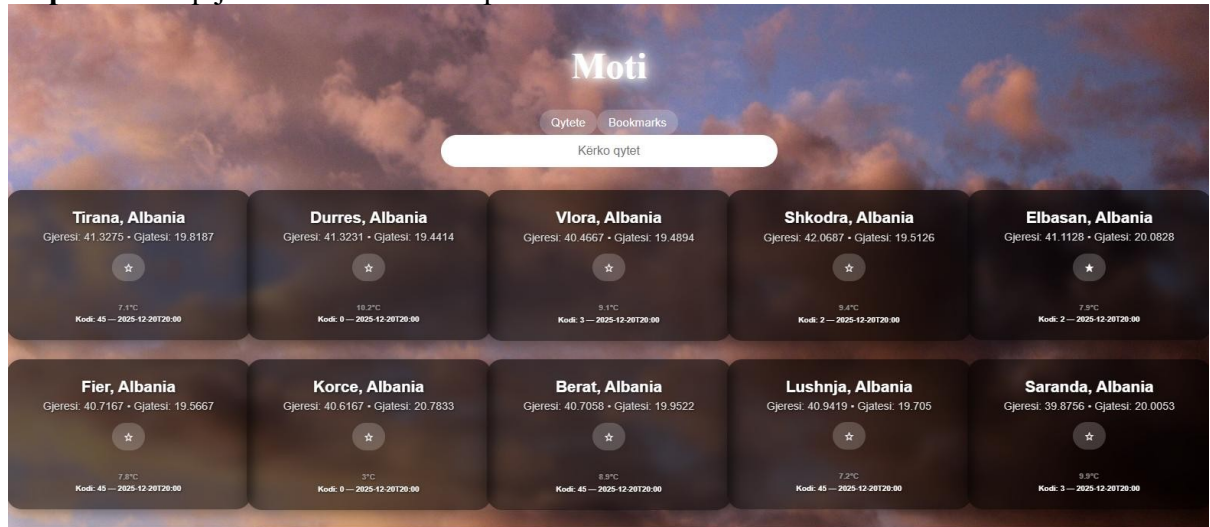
Moti

Qytete Bookmarks

Kërko qytet

Tirana, Albania
Gjeresi: 41.3275 • Gjatesi: 19.8187
☆
7.1°C
Kodi: 45 — 2025-12-20T20:00

Durres, Albania
Gjeresi: 41.3231 • Gjatesi: 19.4414
☆
10.2°C
Kodi: 0 — 2025-12-20T20:00

Vlora, Albania
Gjeresi: 40.4667 • Gjatesi: 19.4894
☆
9.1°C
Kodi: 3 — 2025-12-20T20:00

Shkodra, Albania
Gjeresi: 42.0687 • Gjatesi: 19.5126
☆
9.4°C
Kodi: 2 — 2025-12-20T20:00

Elbasan, Albania
Gjeresi: 41.1128 • Gjatesi: 20.0828
★
7.9°C
Kodi: 2 — 2025-12-20T20:00

Fier, Albania
Gjeresi: 40.7167 • Gjatesi: 19.5667
☆
7.8°C
Kodi: 45 — 2025-12-20T20:00

Korce, Albania
Gjeresi: 40.6167 • Gjatesi: 20.7833
☆
3°C
Kodi: 0 — 2025-12-20T20:00

Berat, Albania
Gjeresi: 40.7058 • Gjatesi: 19.9522
☆
8.9°C
Kodi: 45 — 2025-12-20T20:00

Lushnja, Albania
Gjeresi: 40.9419 • Gjatesi: 19.705
☆
7.2°C
Kodi: 45 — 2025-12-20T20:00

Saranda, Albania
Gjeresi: 39.8756 • Gjatesi: 20.0053
☆
9.9°C
Kodi: 3 — 2025-12-20T20:00